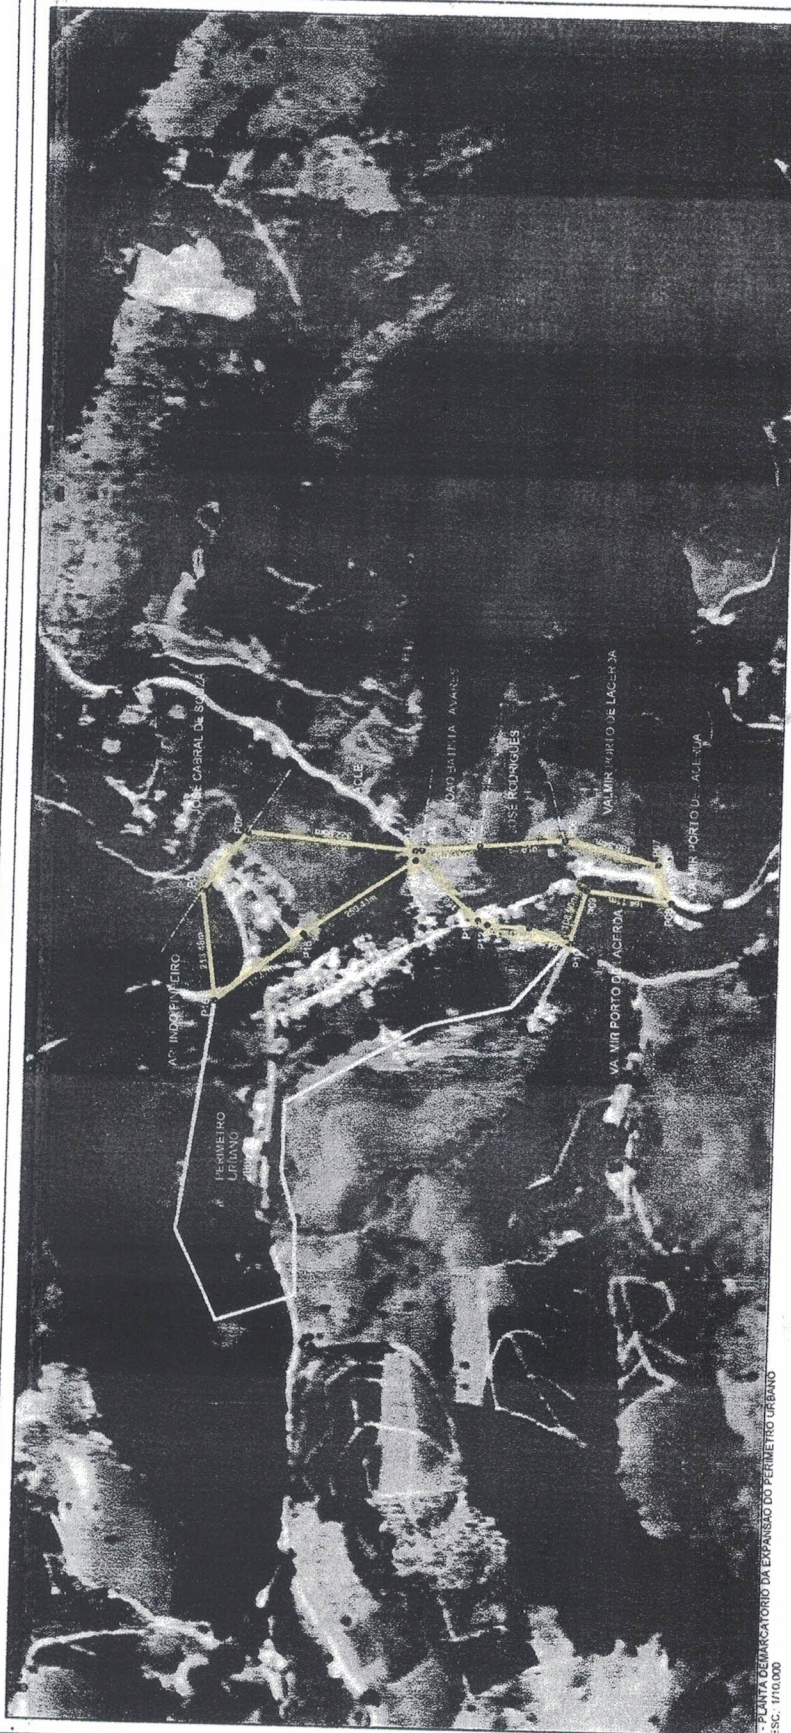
AS INDIO PINHEIRO
JOSE CABRAL DE SOUZA
ACLE
JOAO BATISTA AVARES
JOSE RODRIGUES
VALMIR PORTO DE LACERDA
VALMIR PORTO DE LACERDA
VALMIR PORTO DE LACERDA
PERIMETRO URBANO
113.48m
293.51m
- PLANTA DEMARCATORIO DA EXPANSÃO DO PERIMETRO URBANO
ESC. 1/10.000